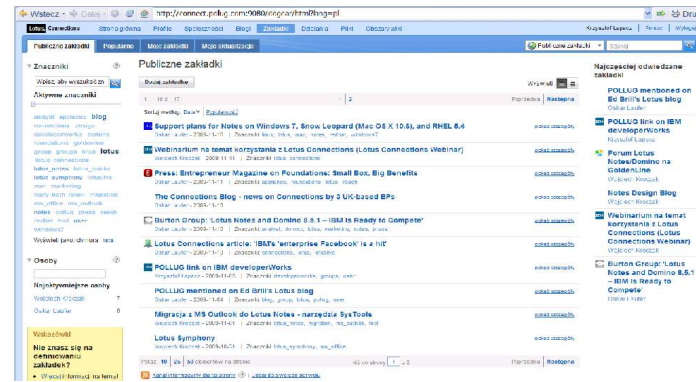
Wstecz · Dalej · http://connect.pollug.com:9080/dogear/html?lang=pl

Lotus Connections Strona główna Profile Społeczności Blogi Zakładki Działania Pliki Obszary wiki

Krzysztof Łapacz | Pomoc | Wyloguj

Publiczne zakładki Popularne Moje zakładki Moje skrzynki

Publiczne zakładki

Znaczniki

Wpisz, aby wyszukać zn

Aktywne znaczniki

analyst apologies blog connections design developerworks domino foundations gardening groups groupie ideas lotus lotus connections lotus_notes lotus symphony macintosh marketing notes quickr sametime symphony webinar

Wyświetl jako: chmura | lista

Osoby

Najaktywniejsze osoby

Wojciech Kroczak 7

Oskar Laufer 6

Wskazówki

Nie znasz się na definiowaniu zakładek?

Dodaj zakładkę

1 - 10 z 17 | 2 Poprzednia Następna

Sortuj według: Data | Popularność

Support plans for Notes on Windows 7, Snow Leopard (Mac OS X 10.6), and RHEL 5.4

Webinarium na temat korzystania z Lotus Connections (Lotus Connections Webinar)

Press: Entrepreneur Magazine on Foundations: Small Box, Big Benefits

The Connections Blog - news on Connections by 3 UK-based BPs

Burton Group: 'Lotus Notes and Domino 8.5.1 -- IBM Is Ready to Compete'

Lotus Connections article: 'IBM's "enterprise Facebook" is a hit'

POLLUG link on IBM developerWorks

POLLUG mentioned on Ed Brill's Lotus blog

Migracja z MS Outlook do Lotus Notes - narzędzie SysTools

Lotus Symphony

Pokaż 10 25 50 elementów na stronie

Najczęściej odwiedzane zakładki

POLLUG mentioned on Ed Brill's Lotus blog
Oskar Laufer

POLLUG link on IBM developerWorks
Krzysztof Łapacz

Forum Lotus Notes/Domino na GoldenLine
Wojciech Kroczak

Notes Design Blog
Wojciech Kroczak

Webinarium na temat korzystania z Lotus Connections (Lotus Connections Webinar)
Wojciech Kroczak

Burton Group: 'Lotus Notes and Domino 8.5.1 -- IBM Is Ready to Compete'
Oskar Laufer